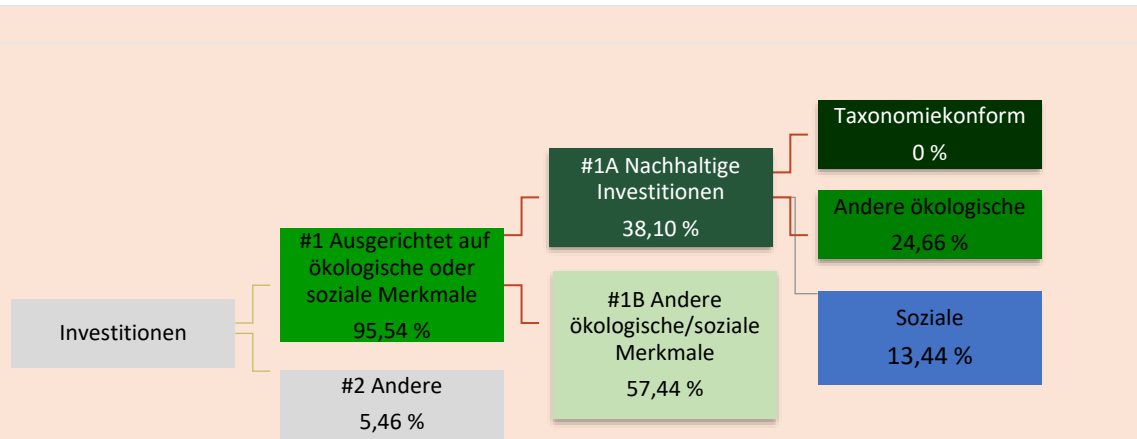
Investitionen

#1 Ausgerichtet auf ökologische oder soziale Merkmale
95,54 %

#2 Andere
5,46 %

#1A Nachhaltige Investitionen
38,10 %

#1B Andere ökologische/soziale Merkmale
57,44 %

Taxonomiekonform
0 %

Andere ökologische
24,66 %

Soziale
13,44 %